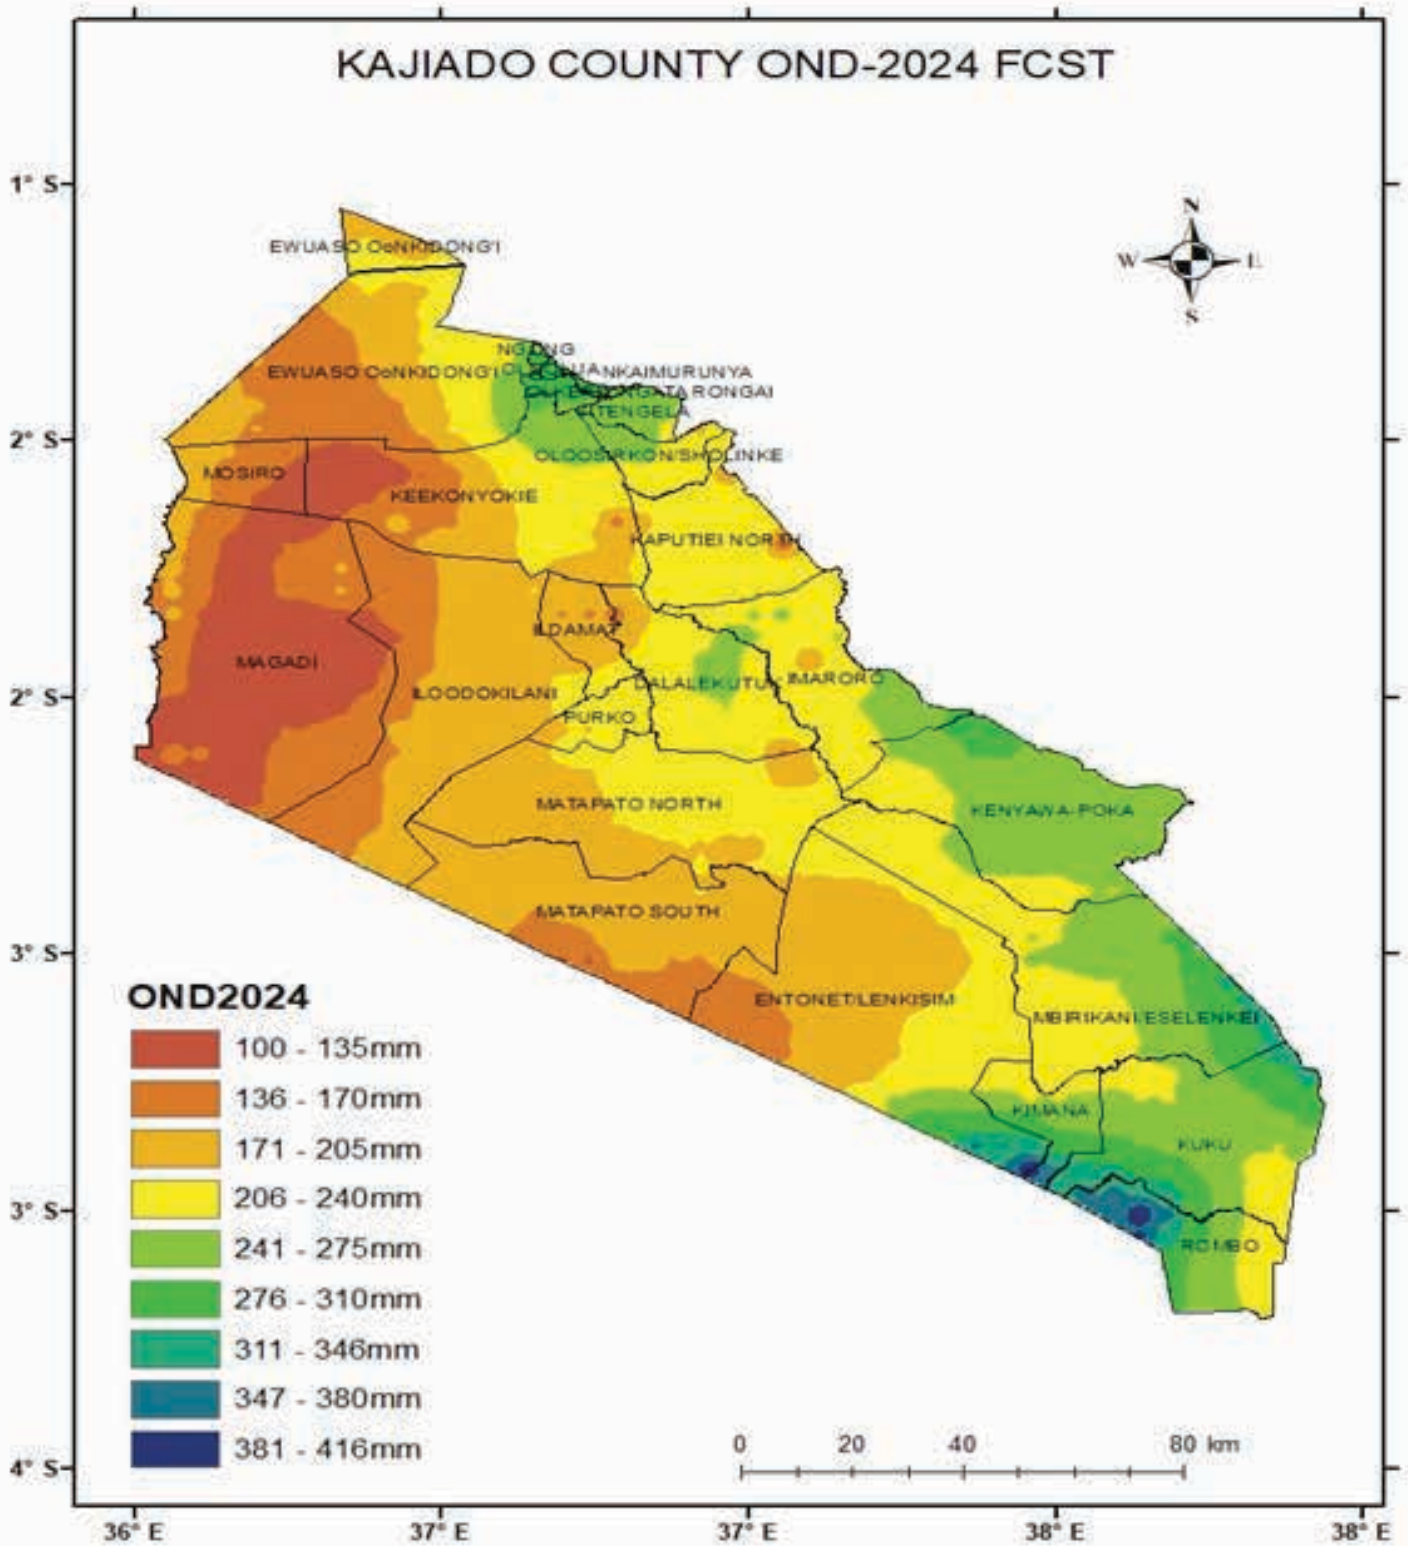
KAJIADO COUNTY OND-2024 FCST

1° S
2° S
2° S
3° S
3° S
4° S

N
W
E
S

EWUASO OoNKIDONG'I
EWUASO OoNKIDONG'I
NGONG
OLOOLUA
NKAIMURUNYA
ONGATA RONGAI
KITENGELA
OLOOSIRKON/SHOLINKE
MOSIRO
KEEKONYOKIE
KAPUTIEI NORTH
ILDAMAT
MAGADI
ILOODOKILANI
DALALEKUTUK
IMARORO
PURKO
MATAPATO NORTH
KENYAWA-POKA
MATAPATO SOUTH
ENTONET/LENKISIM
MBIRIKANI/ESELENKEI
KIMANA
KUKU
ROMBO

OND2024
100 - 135mm
136 - 170mm
171 - 205mm
206 - 240mm
241 - 275mm
276 - 310mm
311 - 346mm
347 - 380mm
381 - 416mm

0 20 40 80 km

36° E
37° E
37° E
38° E
38° E